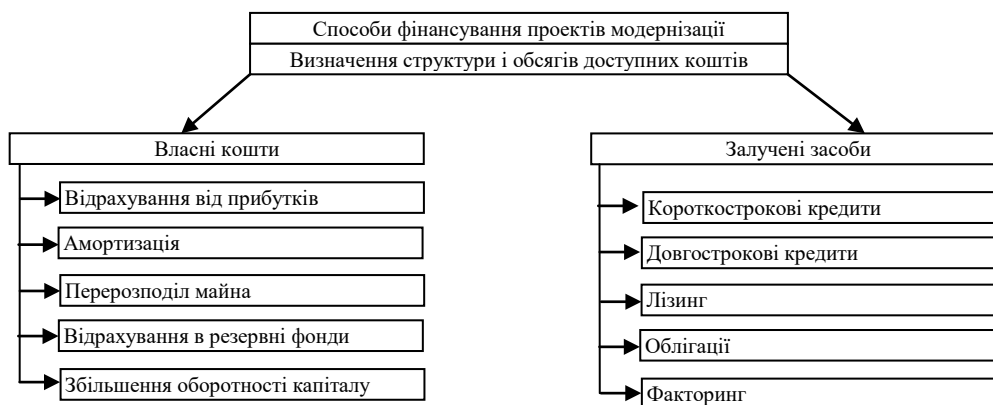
Способи фінансування проектів модернізації

Визначення структури і обсягів доступних коштів

Власні кошти

Відрахування від прибутків

Амортизація

Перерозподіл майна

Відрахування в резервні фонди

Збільшення оборотності капіталу

Залучені засоби

Короткострокові кредити

Довгострокові кредити

Лізинг

Облігації

Факторинг